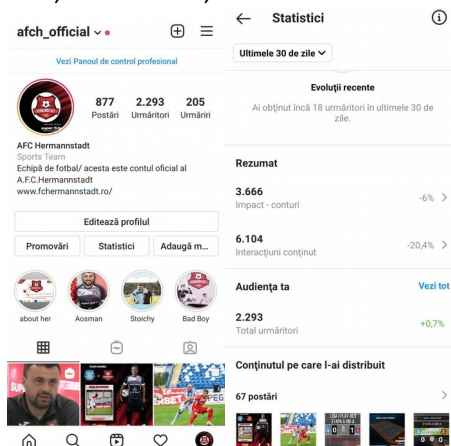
afch_official

Vezi Panoul de control profesional

877 Postări
2.293 Urmăritori
205 Urmăriri

AFC Hermannstadt
Sports Team
Echipă de fotbal/ acesta este contul oficial al A.F.C.Hermannstadt
www.fchermannstadt.ro/

Editează profilul

Promovări
Statistici
Adaugă m...

about her
Aosman
Stoichy
Bad Boy

Statistici

Ultimele 30 de zile

Evoluții recente
Ai obținut încă 18 urmăritori în ultimele 30 de zile.

Rezumat

3.666
Impact - conturi
-6%

6.104
Interacțiuni conținut
-20,4%

Audiența ta
Vezi tot

2.293
Total urmăritori
+0,7%

Conținutul pe care l-ai distribuit

67 postări